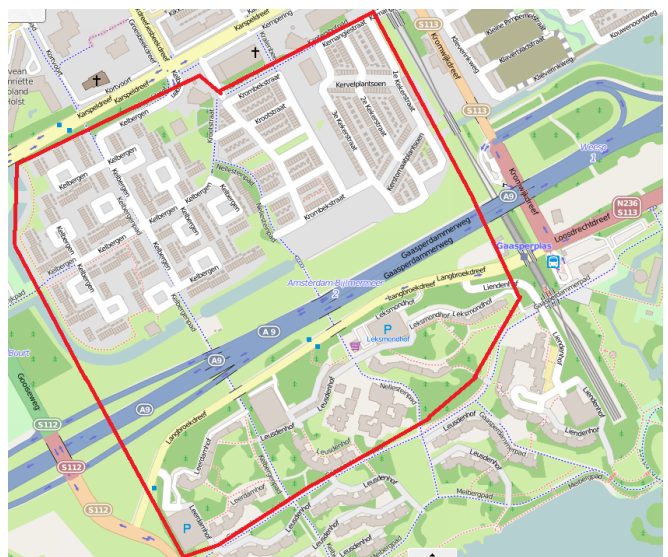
Kortvoort
Kampeldreef
Kempering
Kampeldreef
Kampeldreef
S113
Kromwijkdreef
Klein Pampereind
Kleiburg
Kleiburgstraat
Kouwenoord
Kelbergen
Krombekstraat
Krootstraat
Kervelplantsoen
Kervelstraat
Kerkeradstraat
Kentonstraat
Kelbergen
Kelbergen
Kelbergen
Kelbergen
Kelbergen
Kelbergen
Kelbergen
Kelbergen
Kelbergen
Kelbergen
Kelbergen
Kelbergen
Kelbergen
Krombekstraat
Nieuweraandreef
S113
Weesp
A9
N236
S113
Gaasperdammerweg
Gaasperdammerweg
Gaasperplas
Ussendrechtdreef
Langbroekdreef
Amsterdam-Bijlmermeer
Langbroekdreef
Liendenhof
Leksmondhof
Leksmondhof
Leksmondhof
P
A9
A9
A9
S112
S112
S112
Langbroekdreef
Leusdenhof
Leusdenhof
Leerdamhof
Leerdamhof
Nellestein
Gaasperdammerpad
Liendenhof
Liendenhof
Meibergpad
P